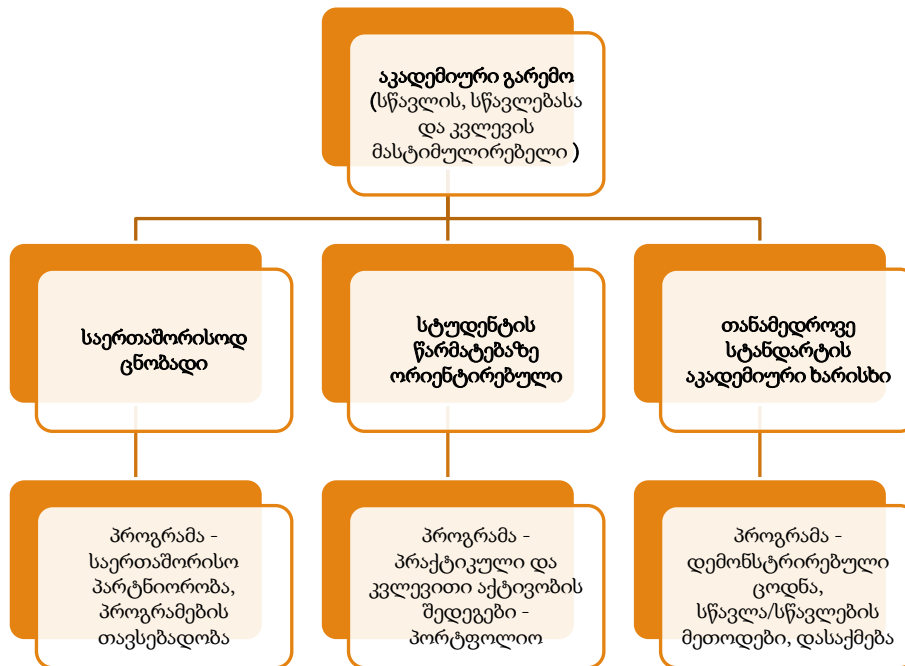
აკადემიური გარემო (სწავლის, სწავლებასა და კვლევის მასტიმულირებელი )

საერთაშორისოდ ცნობადი

სტუდენტის წარმატებაზე ორიენტირებული

თანამედროვე სტანდარტის აკადემიური ხარისხი

პროგრამა - საერთაშორისო პარტნიორობა, პროგრამების თავსებადობა

პროგრამა - პრაქტიკული და კვლევითი აქტივობის შედეგები - პორტფოლიო

პროგრამა - დემონსტრირებული ცოდნა, სწავლა/სწავლების მეთოდები, დასაქმება